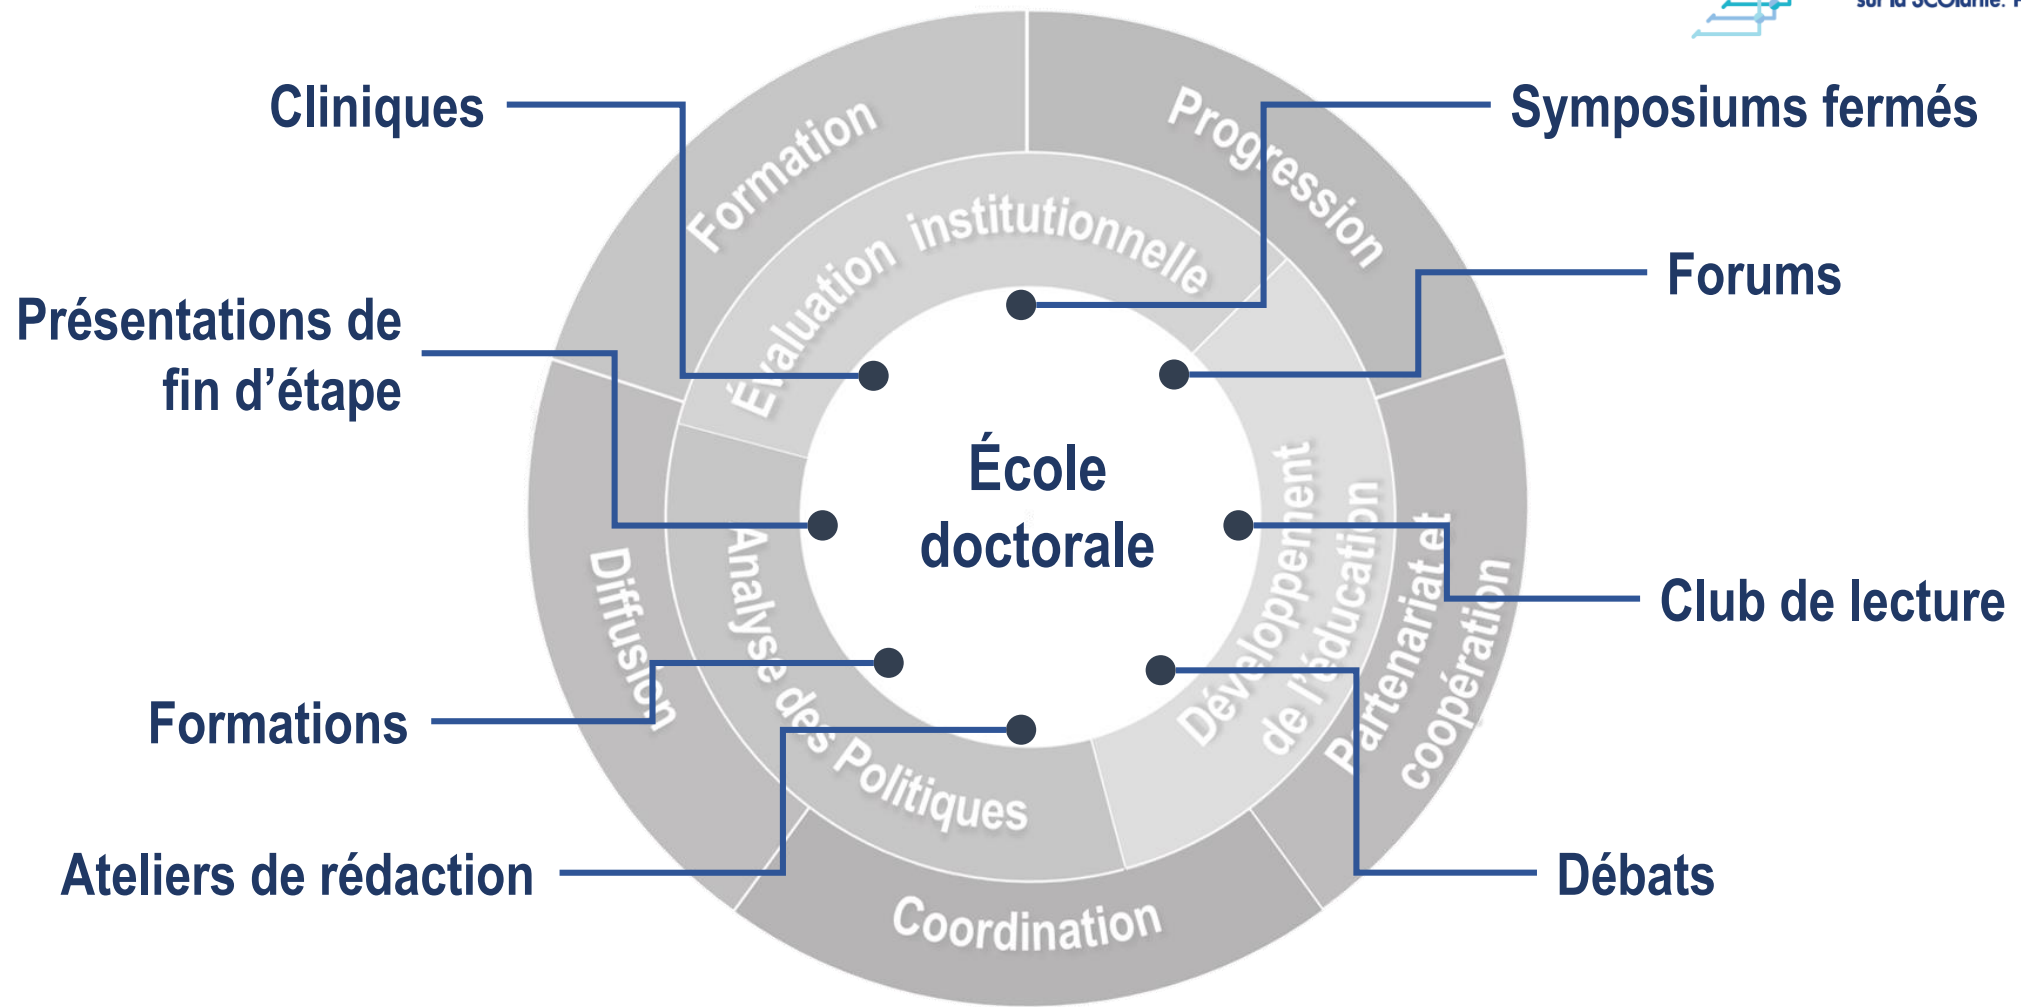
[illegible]

Cliniques

Symposiums fermés

Forums

Présentations de fin d’étape

Club de lecture

Formations

Ateliers de rédaction

Débats

Formation

Progression

Évaluation institutionnelle

Développement de l’éducation

Partenariat et coopération

Coordination

Analyse des Politiques

Diffusion

École doctorale